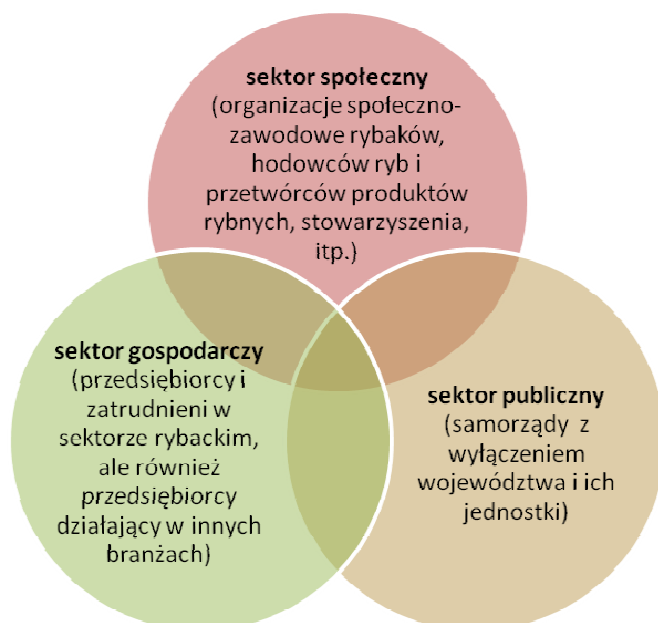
**sektor społeczny**
(organizacje społeczno-zawodowe rybaków, hodowców ryb i przetwórców produktów rybnych, stowarzyszenia, itp.)

**sektor gospodarczy**
(przedsiębiorcy i zatrudnieni w sektorze rybackim, ale również przedsiębiorcy działający w innych branżach)

**sektor publiczny**
(samorządy z wyłączeniem województwa i ich jednostki)